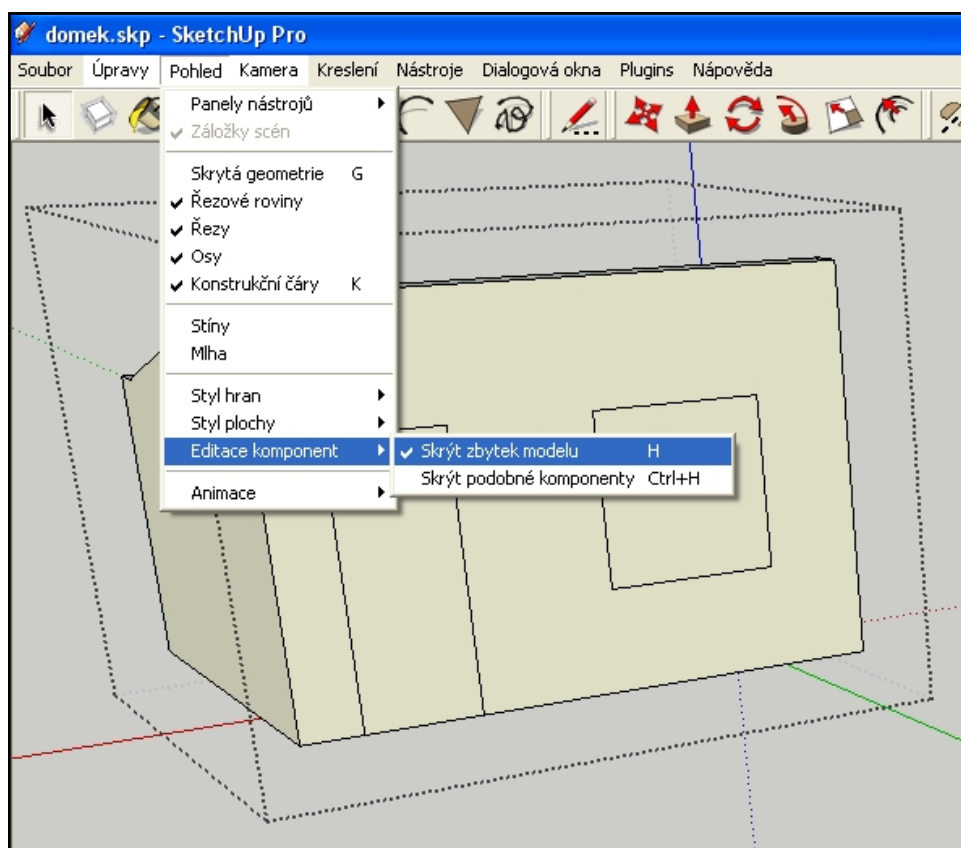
domek.skp - SketchUp Pro

Soubor Úpravy Pohled Kamera Kreslení Nástroje Dialogová okna Plugins Nápověda

Panely nástrojů
✔ Záložky scén

Skrytá geometrie G
✔ Řezové roviny
✔ Řezy
✔ Osy
✔ Konstrukční čáry K

Stíny
Mlha

Styl hran
Styl plochy
Editace komponent

Animace

✔ Skrýt zbytek modelu H
Skrýt podobné komponenty Ctrl+H